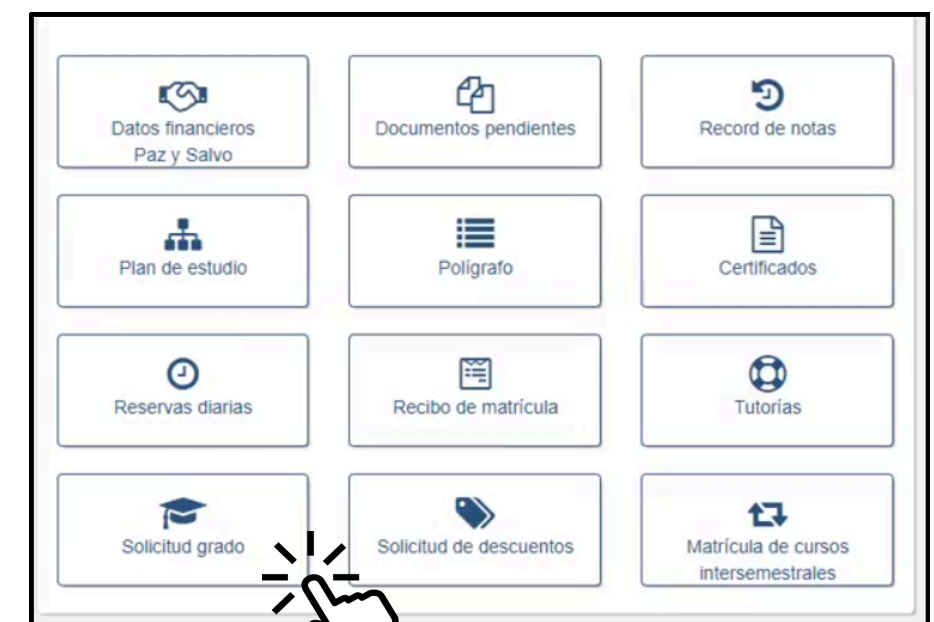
Datos financieros Paz y Salvo

Documentos pendientes

Record de notas

Plan de estudio

Polígrafo

Certificados

Reservas diarias

Recibo de matrícula

Tutorías

Solicitud grado

Solicitud de descuentos

Matrícula de cursos intersemestrales